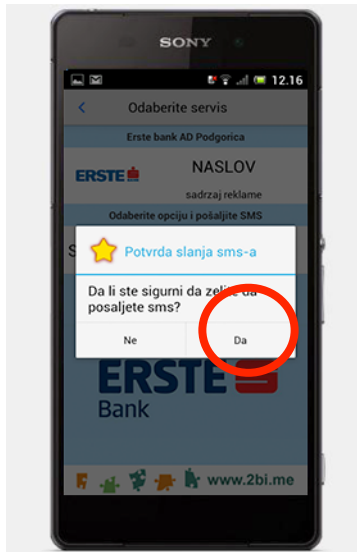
SONY

12.16

Odaberite servis

Erste bank AD Podgorica

ERSTE

NASLOV

sadrzaj reklame

Odaberite opciju i pošaljite SMS

Potvrda slanja sms-a

Da li ste sigurni da želite da pošaljete sms?

Ne

Da

ERSTE

Bank

www.2bi.me